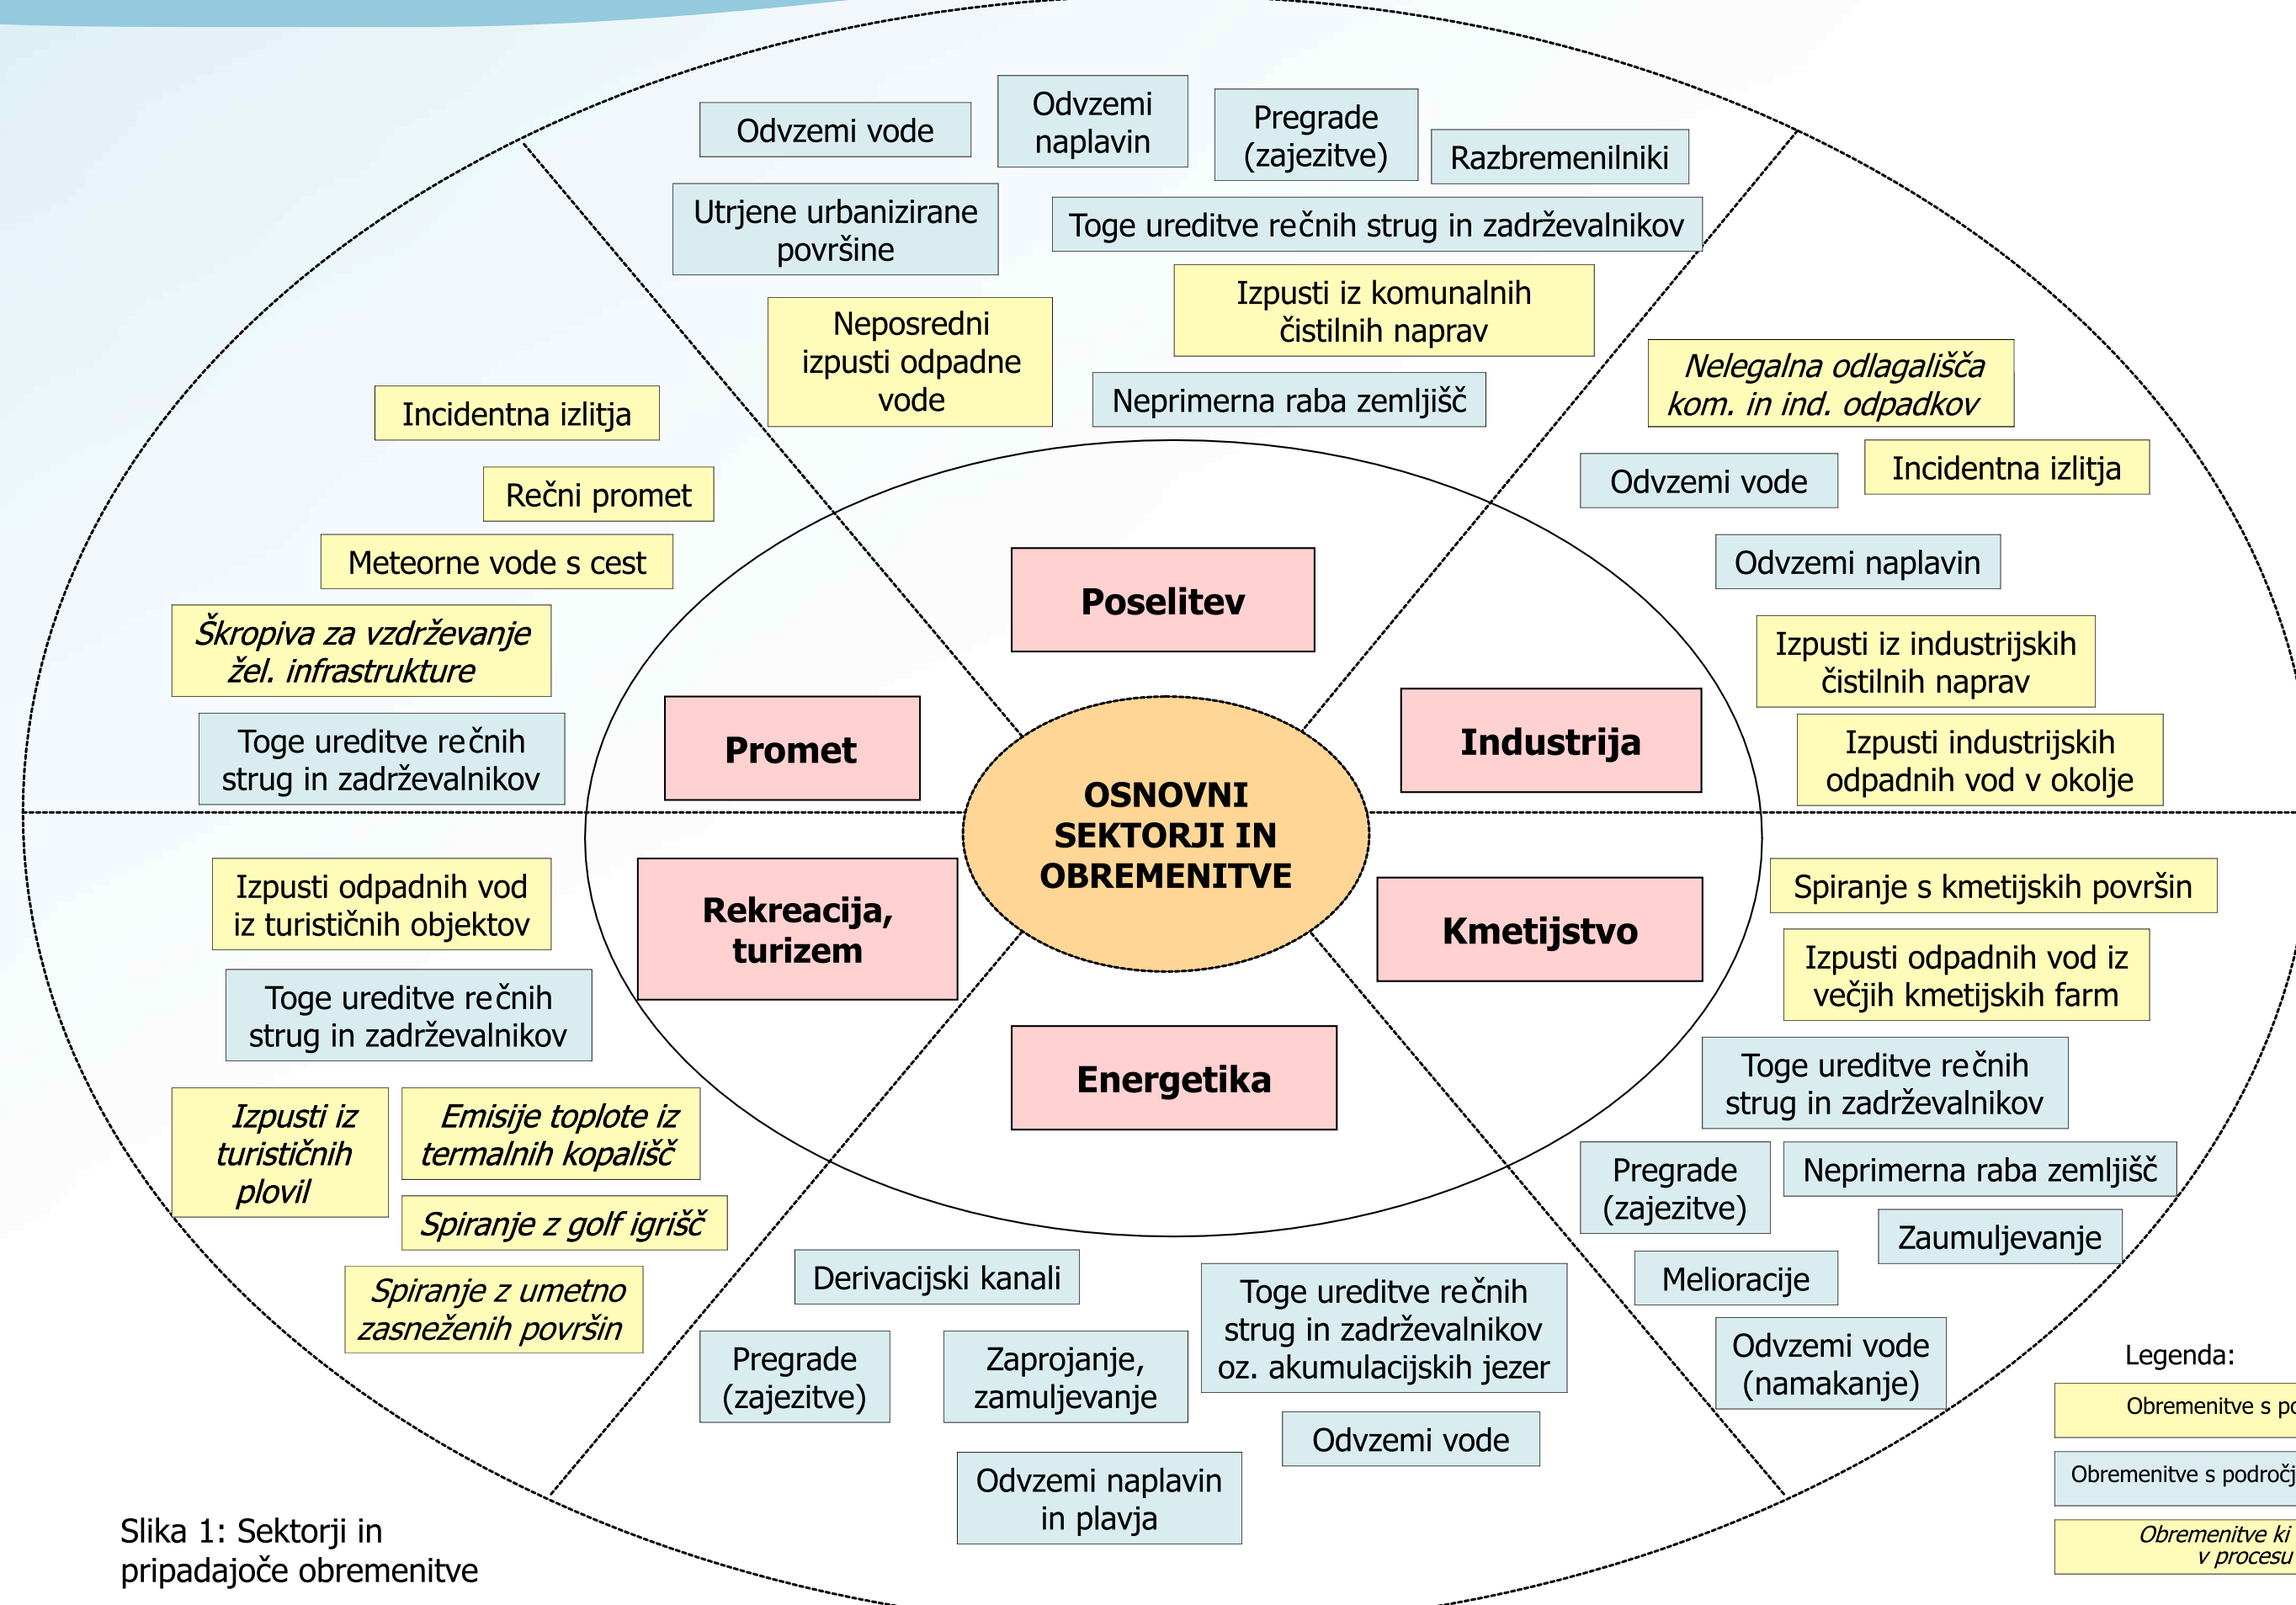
Odvzemi vode

Odvzemi naplavin

Pregrade (zajezitve)

Razbremenilniki

Utrjene urbanizirane površine

Toge ureditve rečnih strug in zadrževalnikov

Neposredni izpusti odpadne vode

Izpusti iz komunalnih čistilnih naprav

Neprimerna raba zemljišč

Nelegalna odlagališča kom. in ind. odpadkov

Incidentna izlitja

Odvzemi vode

Incidentna izlitja

Odvzemi naplavin

Rečni promet

Meteorne vode s cest

Škropiva za vzdrževanje žel. infrastrukture

Toge ureditve rečnih strug in zadrževalnikov

Poselitev

Promet

Industrija

Izpusti iz industrijskih čistilnih naprav

Izpusti industrijskih odpadnih vod v okolje

OSNOVNI SEKTORJI IN OBREMENITVE

Rekreacija, turizem

Kmetijstvo

Energetika

Izpusti odpadnih vod iz turističnih objektov

Toge ureditve rečnih strug in zadrževalnikov

Spiranje s kmetijskih površin

Izpusti odpadnih vod iz večjih kmetijskih farm

Toge ureditve rečnih strug in zadrževalnikov

Izpusti iz turističnih plovil

Emisije toplote iz termalnih kopališč

Spiranje z golf igrišč

Pregrade (zajezitve)

Neprimerna raba zemljišč

Zaumuljevanje

Spiranje z umetno zasneženih površin

Derivacijski kanali

Toge ureditve rečnih strug in zadrževalnikov oz. akumulacijskih jezer

Melioracije

Odvzemi vode (namakanje)

Pregrade (zajezitve)

Zaprojanje, zamuljevanje

Odvzemi vode

Odvzemi naplavin in plavja

Legenda:

Obremenitve s po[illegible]

Obremenitve s področj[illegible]

Obremenitve ki v procesu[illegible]

Slika 1: Sektorji in pripadajoče obremenitve